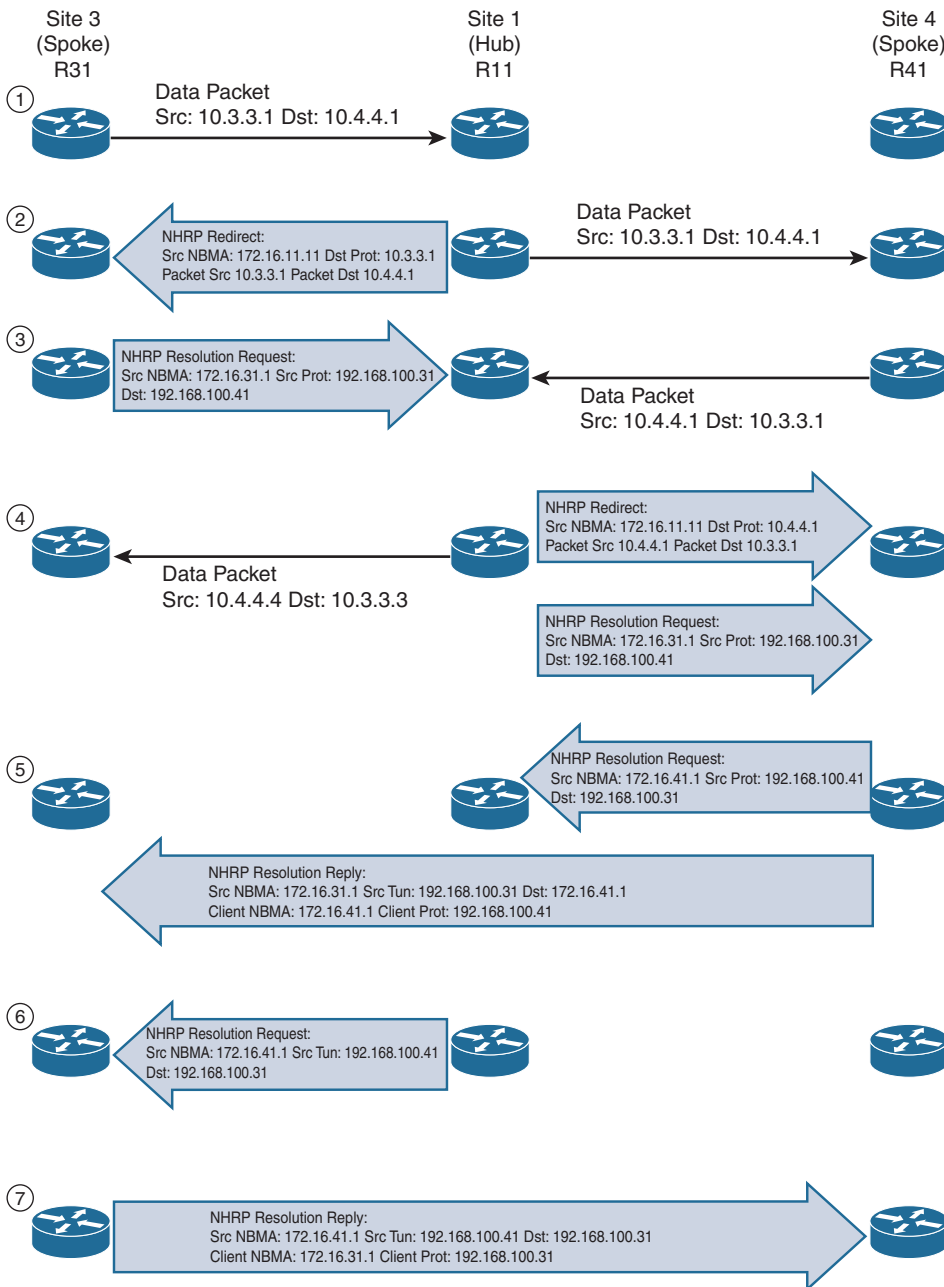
Site 3
(Spoke)
R31

Site 1
(Hub)
R11

Site 4
(Spoke)
R41

1

Data Packet
Src: 10.3.3.1 Dst: 10.4.4.1

2

NHRP Redirect:
Src NBMA: 172.16.11.11 Dst Prot: 10.3.3.1
Packet Src 10.3.3.1 Packet Dst 10.4.4.1

Data Packet
Src: 10.3.3.1 Dst: 10.4.4.1

3

NHRP Resolution Request:
Src NBMA: 172.16.31.1 Src Prot: 192.168.100.31
Dst: 192.168.100.41

Data Packet
Src: 10.4.4.1 Dst: 10.3.3.1

4

NHRP Redirect:
Src NBMA: 172.16.11.11 Dst Prot: 10.4.4.1
Packet Src 10.4.4.1 Packet Dst 10.3.3.1

Data Packet
Src: 10.4.4.4 Dst: 10.3.3.3

NHRP Resolution Request:
Src NBMA: 172.16.31.1 Src Prot: 192.168.100.31
Dst: 192.168.100.41

5

NHRP Resolution Request:
Src NBMA: 172.16.41.1 Src Prot: 192.168.100.41
Dst: 192.168.100.31

NHRP Resolution Reply:
Src NBMA: 172.16.31.1 Src Tun: 192.168.100.31 Dst: 172.16.41.1
Client NBMA: 172.16.41.1 Client Prot: 192.168.100.41

6

NHRP Resolution Request:
Src NBMA: 172.16.41.1 Src Tun: 192.168.100.41
Dst: 192.168.100.31

7

NHRP Resolution Reply:
Src NBMA: 172.16.41.1 Src Tun: 192.168.100.41 Dst: 192.168.100.31
Client NBMA: 172.16.31.1 Client Prot: 192.168.100.31